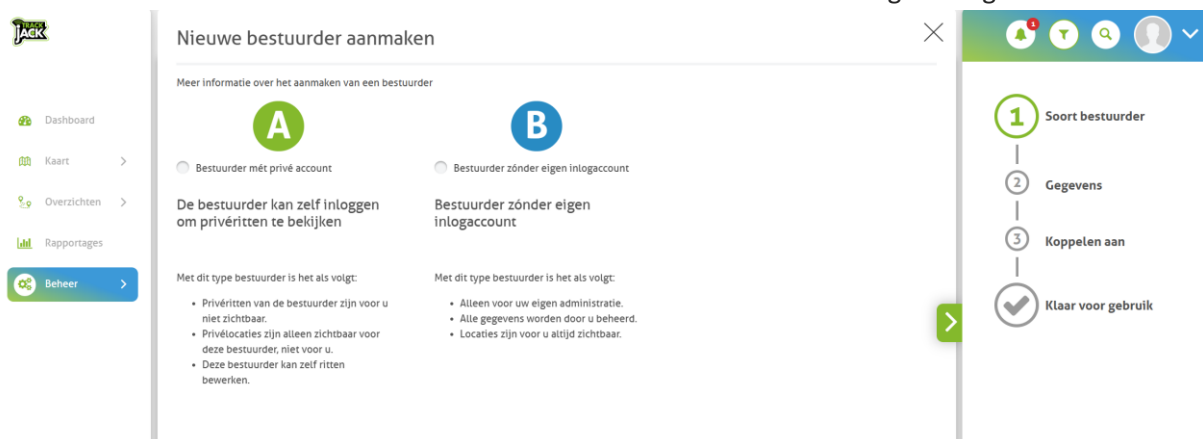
TRACK JACK

Dashboard
Kaart
Overzichten
Rapportages
Beheer

Nieuwe bestuurder aanmaken

Meer informatie over het aanmaken van een bestuurder

A
Bestuurder mét privé account

De bestuurder kan zelf inloggen om privéritten te bekijken

Met dit type bestuurder is het als volgt:

- Privéritten van de bestuurder zijn voor u niet zichtbaar.
- Privélocaties zijn alleen zichtbaar voor deze bestuurder, niet voor u.
- Deze bestuurder kan zelf ritten bewerken.

B
Bestuurder zónder eigen inlogaccount

Bestuurder zónder eigen inlogaccount

Met dit type bestuurder is het als volgt:

- Alleen voor uw eigen administratie.
- Alle gegevens worden door u beheerd.
- Locaties zijn voor u altijd zichtbaar.

1

1 Soort bestuurder
2 Gegevens
3 Koppelen aan
Klaar voor gebruik